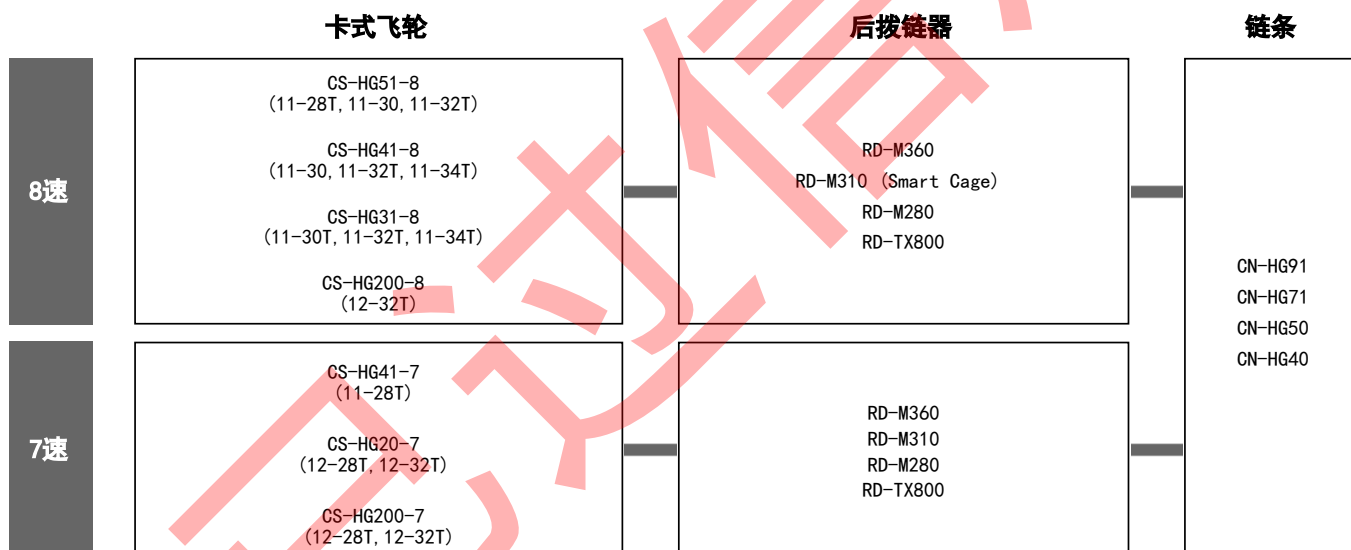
| | 卡式飞轮 | 后拨链器 | 链条 |
|---|---|---|---|
| 8速 | CS-HG51-8 (11-28T, 11-30, 11-32T) CS-HG41-8 (11-30, 11-32T, 11-34T) CS-HG31-8 (11-30T, 11-32T, 11-34T) CS-HG200-8 (12-32T) | RD-M360 RD-M310 (Smart Cage) RD-M280 RD-TX800 | CN-HG91 CN-HG71 CN-HG50 CN-HG40 |
| 7速 | CS-HG41-7 (11-28T) CS-HG20-7 (12-28T, 12-32T) CS-HG200-7 (12-28T, 12-32T) | RD-M360 RD-M310 RD-M280 RD-TX800 | |